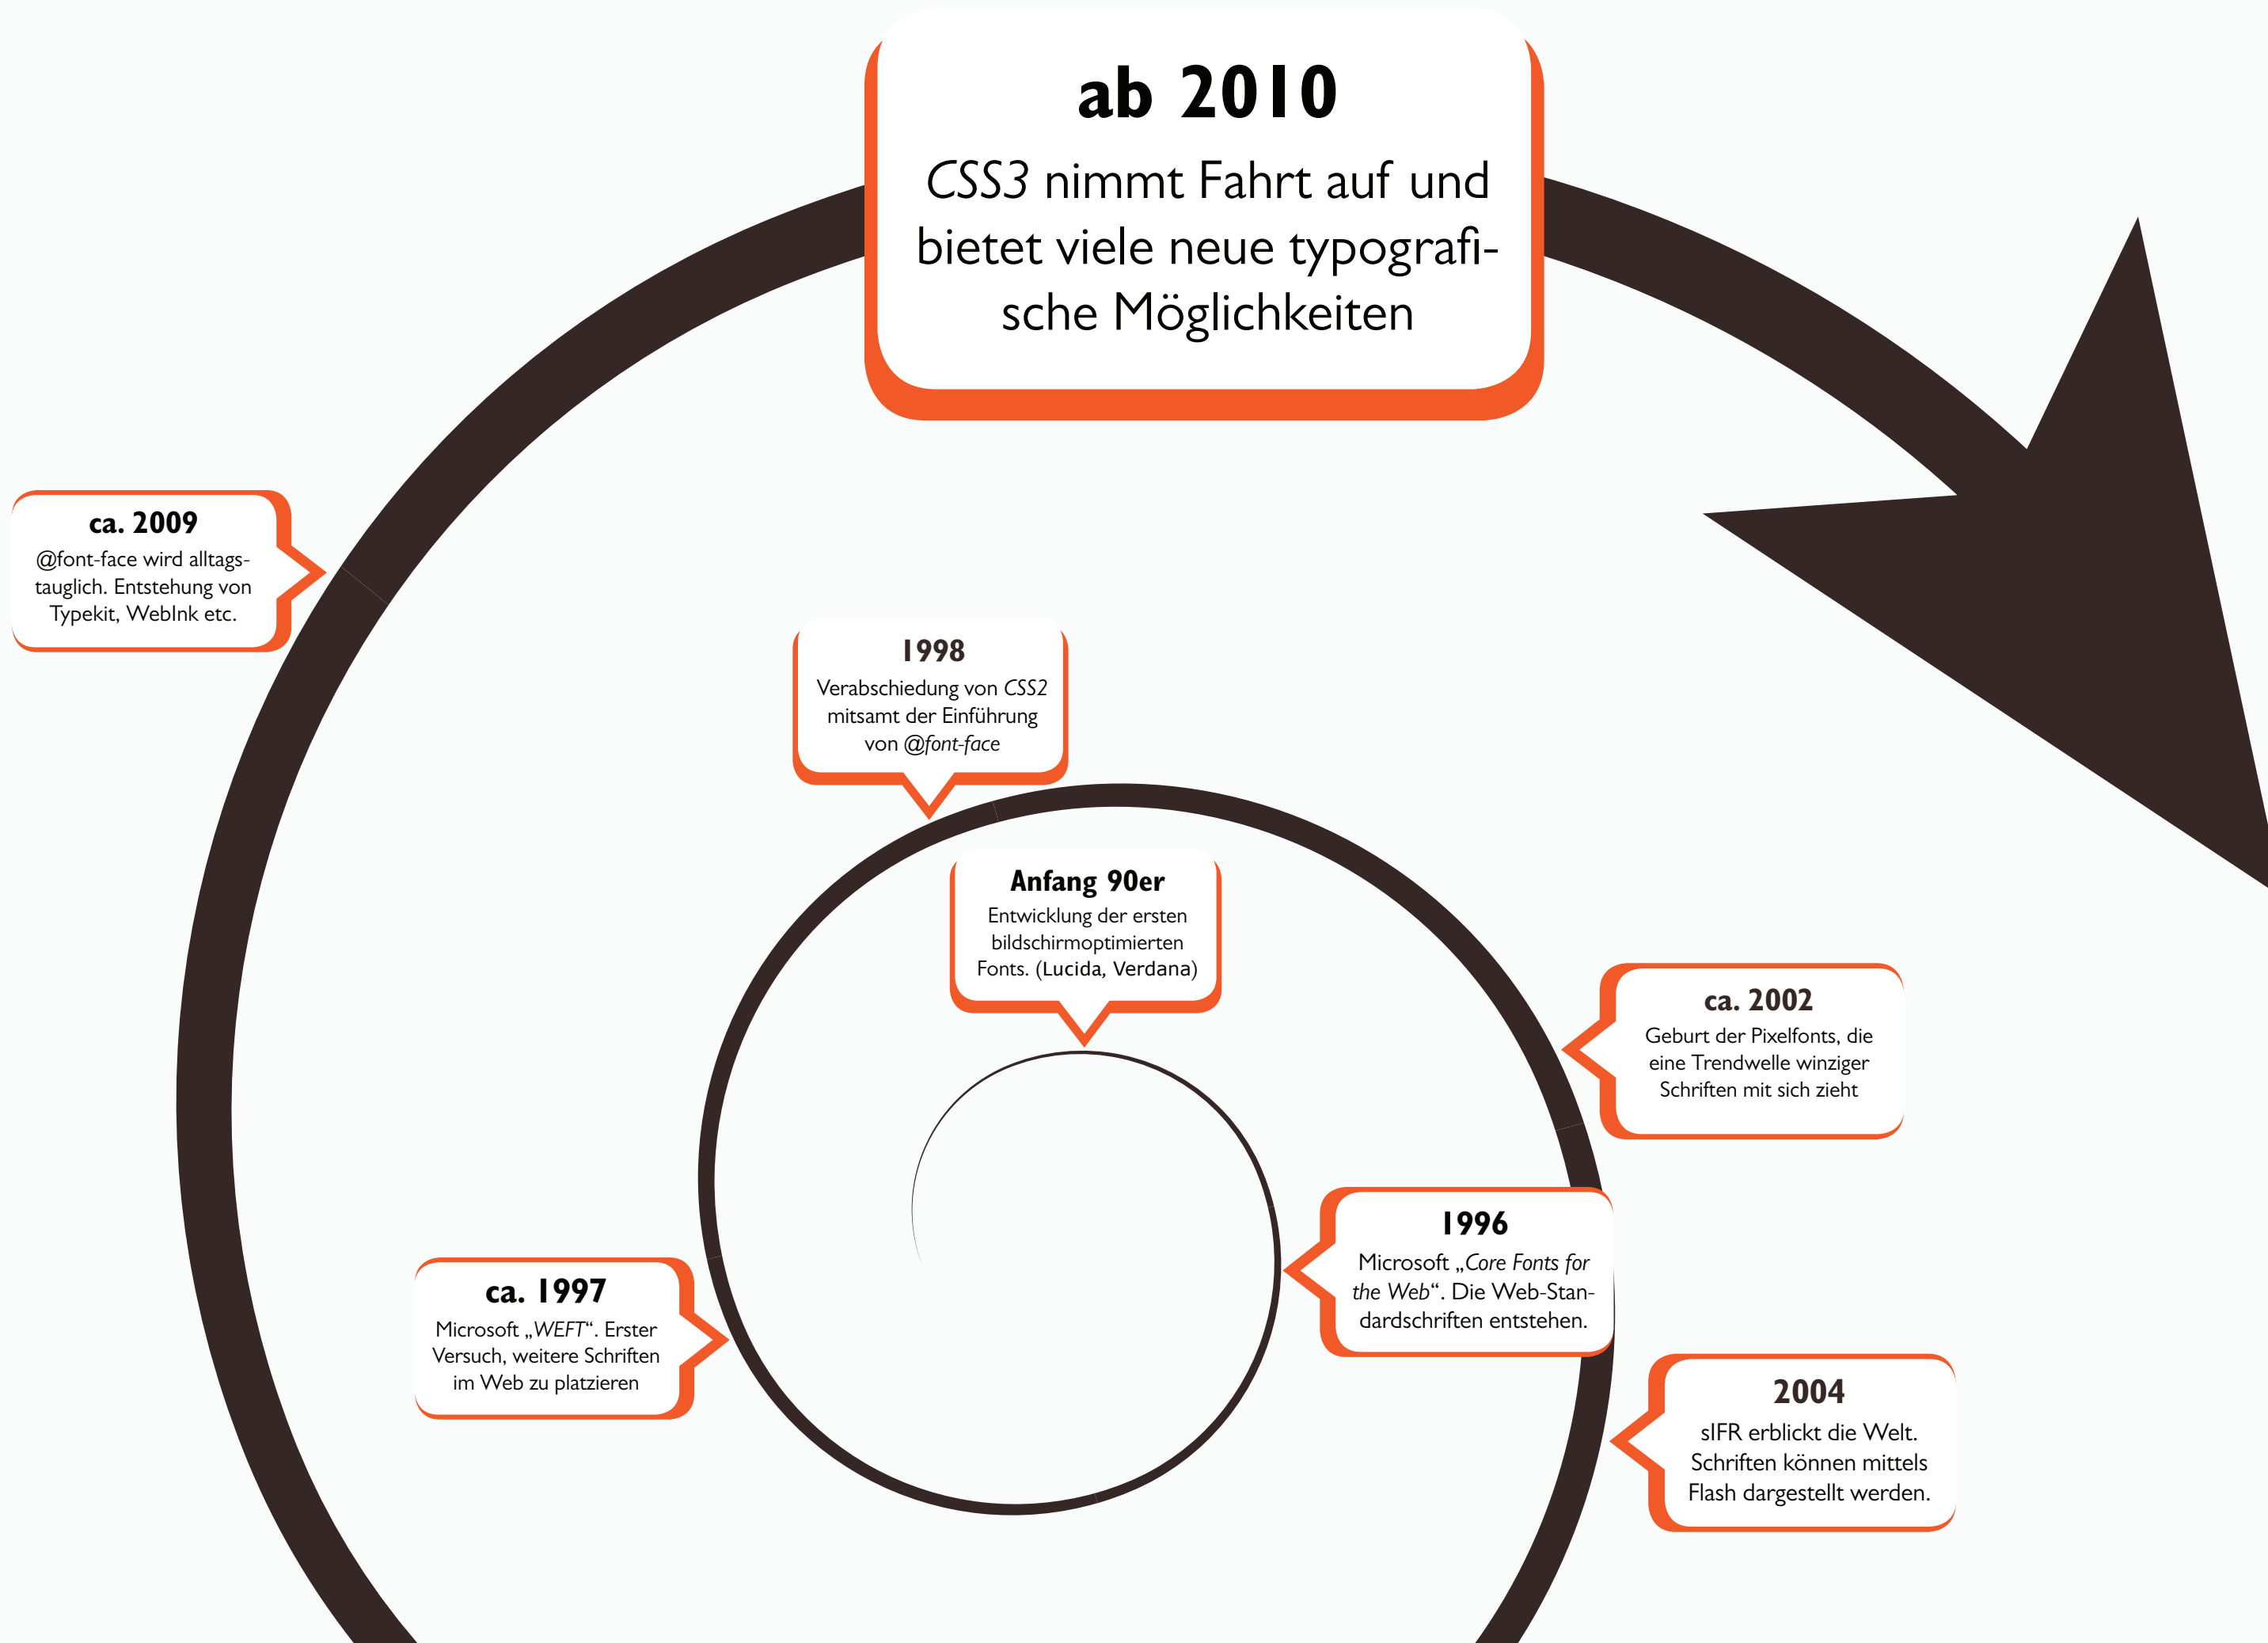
**ab 2010**

*CSS3* nimmt Fahrt auf und bietet viele neue typografische Möglichkeiten

**ca. 2009**

@font-face wird alltagstauglich. Entstehung von Typekit, WebInk etc.

**1998**

Verabschiedung von *CSS2* mitsamt der Einführung von *@font-face*

**Anfang 90er**

Entwicklung der ersten bildschirmoptimierten Fonts. (Lucida, Verdana)

**ca. 2002**

Geburt der Pixelfonts, die eine Trendwelle winziger Schriften mit sich zieht

**1996**

Microsoft „*Core Fonts for the Web*". Die Web-Standardschriften entstehen.

**ca. 1997**

Microsoft „*WEFT*". Erster Versuch, weitere Schriften im Web zu platzieren

**2004**

sIFR erblickt die Welt. Schriften können mittels Flash dargestellt werden.